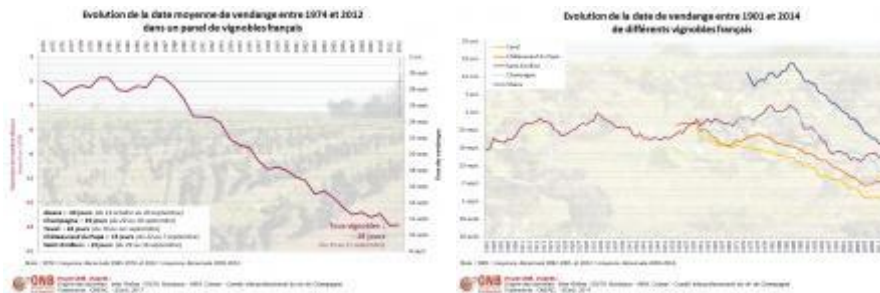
Evolution de la date moyenne de vendange entre 1974 et 2012 dans un panel de vignobles français

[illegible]

Tous vignobles : – 18 jours

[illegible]

Evolution de la date de vendange entre 1901 et 2014 de différents vignobles français

Tavel
Châteauneuf-du-Pape
Saint-Emilion
Champagne
Alsace

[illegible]

ONB